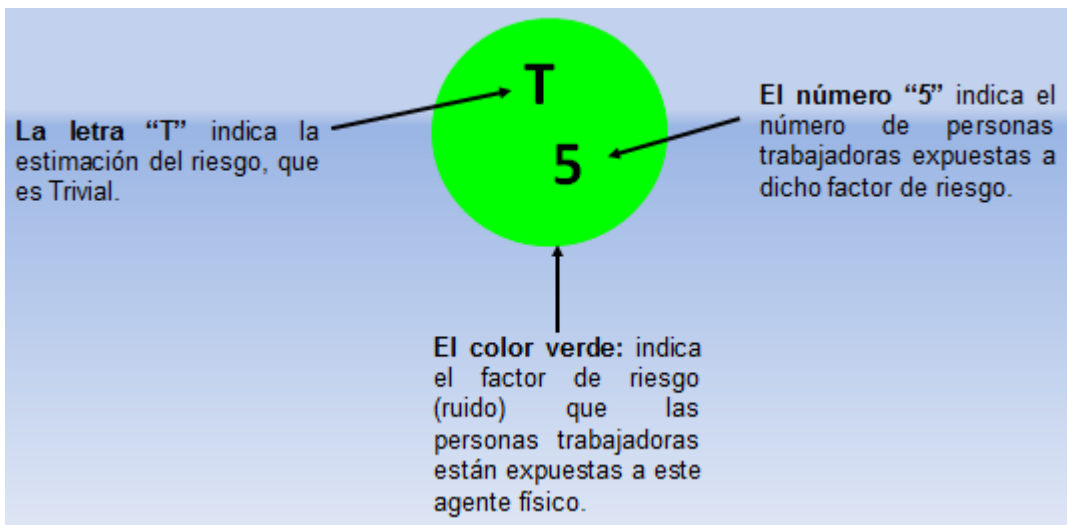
T

5

La letra "T" indica la estimación del riesgo, que es Trivial.

El número "5" indica el número de personas trabajadoras expuestas a dicho factor de riesgo.

El color verde: indica el factor de riesgo (ruido) que las personas trabajadoras están expuestas a este agente físico.